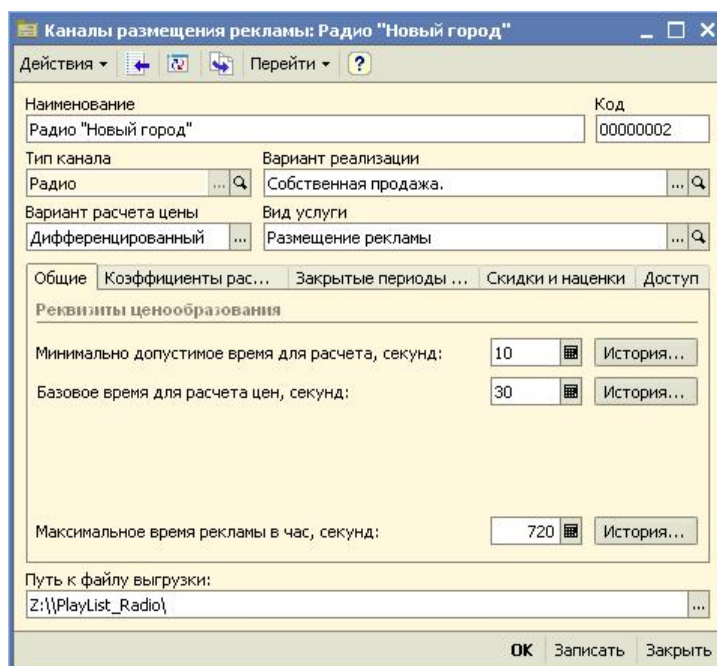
Каналы размещения рекламы: Радио "Новый город"

Действия ▾ Перейти ▾ ?

Наименование
Радио "Новый город"

Код
00000002

Тип канала
Радио

Вариант реализации
Собственная продажа.

Вариант расчета цены
Дифференцированный

Вид услуги
Размещение рекламы

Общие | Коэффициенты рас... | Закрытые периоды ... | Скидки и наценки | Доступ

Реквизиты ценообразования

Минимально допустимое время для расчета, секунд: 10 История...

Базовое время для расчета цен, секунд: 30 История...

Максимальное время рекламы в час, секунд: 720 История...

Путь к файлу выгрузки:
Z:\\PlayList_Radio\

OK Записать Закрыть